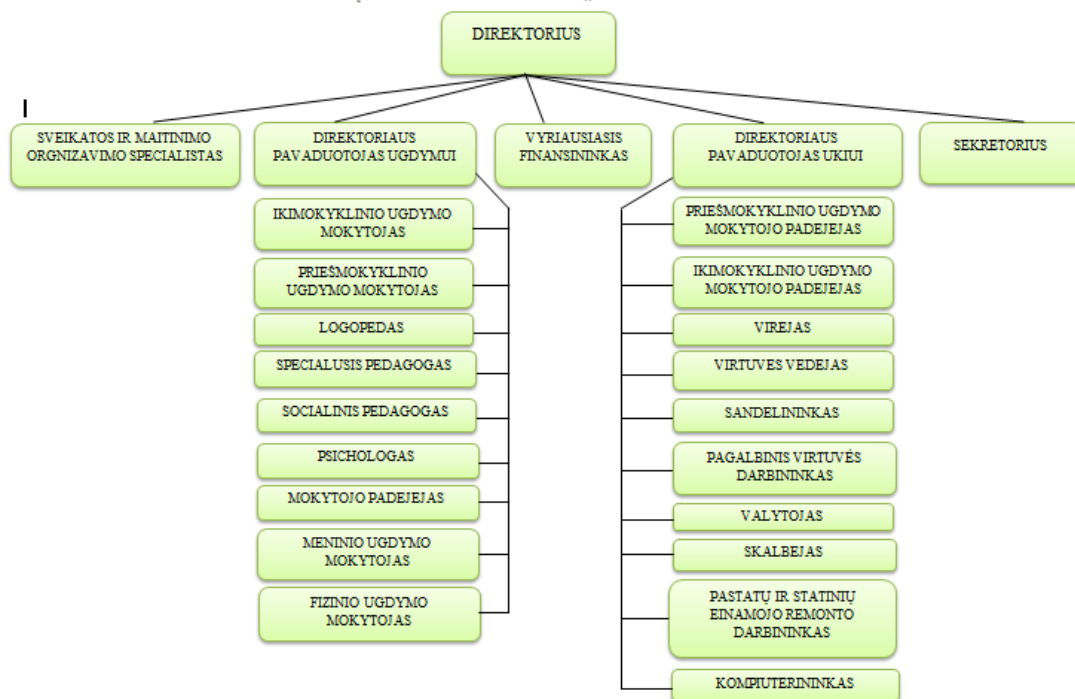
DIREKTORIUS

I

SVEIKATOS IR MAITINIMO ORGNIZAVIMO SPECIALISTAS

DIREKTORIAUS PAVADUOTOJAS UGDYMUI

VYRIAUSIASIS FINANSININKAS

DIREKTORIAUS PAVADUOTOJAS UKIUI

SEKRETORIUS

IKIMOKYKLINIO UGDYMO MOKYTOJAS

PRIEŠMOKYKLINIO UGDYMO MOKYTOJAS

LOGOPEDAS

SPECIALUSIS PEDAGOGAS

SOCIALINIS PEDAGOGAS

PSICHOLOGAS

MOKYTOJO PADEJEJAS

MENINIO UGDYMO MOKYTOJAS

FIZINIO UGDYMO MOKYTOJAS

PRIEŠMOKYKLINIO UGDYMO MOKYTOJO PADEJEJAS

IKIMOKYKLINIO UGDYMO MOKYTOJO PADEJEJAS

VIREJAS

VIRTUVES VEDEJAS

SANDELININKAS

PAGALBINIS VIRTUVĖS DARBININKAS

VALYTOJAS

SKALBEJAS

PASTATŲ IR STATINIŲ EINAMOJO REMONTO DARBININKAS

KOMPIUTERININKAS